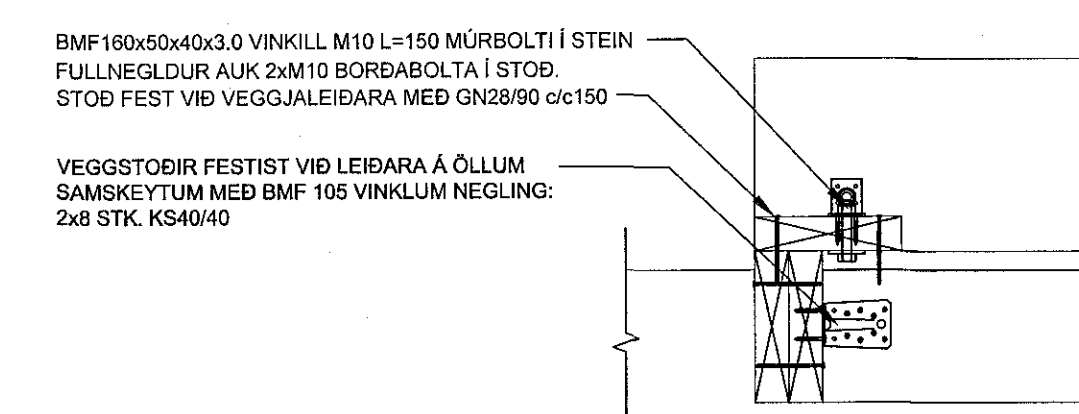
BMF160x50x40x3.0 VINKILL M10 L=150 MÚRBOLTI Í STEIN
FULLNEGLDUR AUK 2xM10 BORÐABOLTA Í STOÐ.
STOÐ FEST VIÐ VEGGJALEIÐARA MEÐ GN28/90 c/c150

VEGGSTOÐIR FESTIST VIÐ LEIÐARA Á ÖLLUM
SAMSKEYTUM MEÐ BMF 105 VINKLUM NEGLING:
2x8 STK. KS40/40